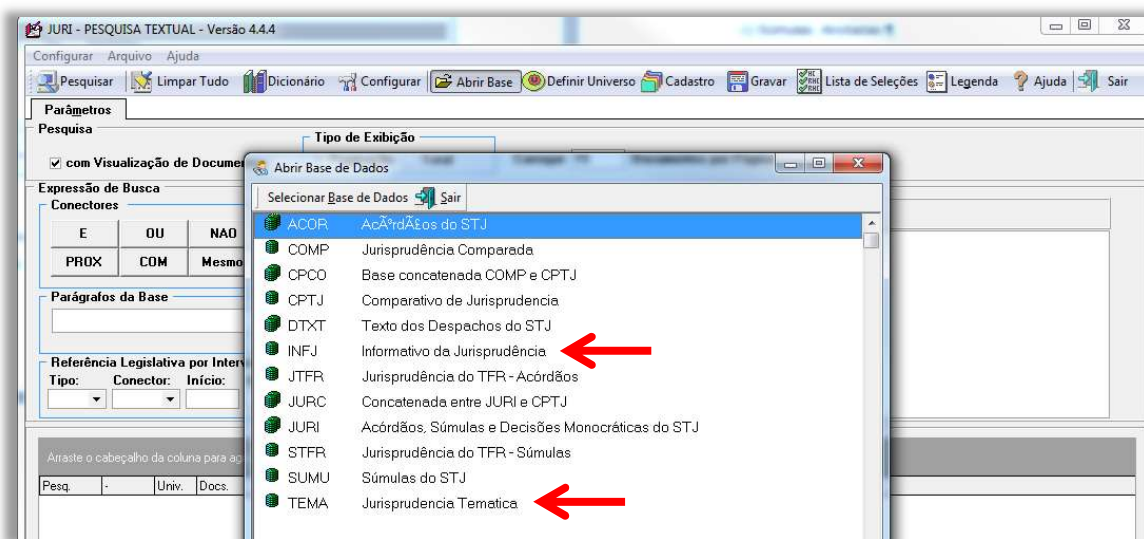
JURI - PESQUISA TEXTUAL - Versão 4.4.4

Configurar Arquivo Ajuda

Pesquisar | Limpar Tudo | Dicionário | Configurar | Abrir Base | Definir Universo | Cadastro | Gravar | Lista de Seleções | Legenda | Ajuda | Sair

Parâmetros

Pesquisa

Tipo de Exibição

com Visualização de Documen

Expressão de Busca

Conectores

| E | OU | NAO |
|---|---|---|
| PROX | COM | Mesmo |

Parágrafos da Base

Referência Legislativa por Interv

Tipo: Conector: Início:

Arraste o cabeçalho da coluna para ag

Pesq. | - | Univ. | Docs.

Abrir Base de Dados

Selecionar Base de Dados | Sair

| ACOR | AcÃ³rdÃ£os do STJ |
|---|---|
| COMP | Jurisprudência Comparada |
| CPCO | Base concatenada COMP e CPTJ |
| CPTJ | Comparativo de Jurisprudencia |
| DTXT | Texto dos Despachos do STJ |
| INFJ | Informativo da Jurisprudência |
| JTFR | Jurisprudência do TFR - Acórdãos |
| JURC | Concatenada entre JURI e CPTJ |
| JURI | Acórdãos, Súmulas e Decisões Monocráticas do STJ |
| STFR | Jurisprudência do TFR - Súmulas |
| SUMU | Súmulas do STJ |
| TEMA | Jurisprudencia Tematica |